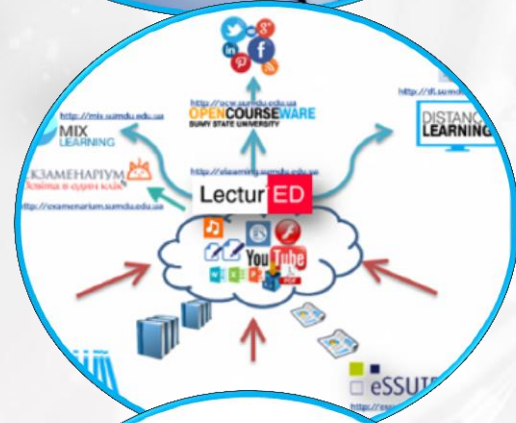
http://ocw.sumdu.edu.ua
OPENCOURSEWARE
SUMY STATE UNIVERSITY

http://mix.sumdu.edu.ua
MIX
LEARNING

http://dl.sumdu.edu.ua
DISTANCE
LEARNING

ЕКЗАМЕНАРІУМ
Освіта в один клік

http://elearning.sumdu.edu.ua

LecturED

http://exameranium.sumdu.edu.ua

YouTube

eSSUIR

http://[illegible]